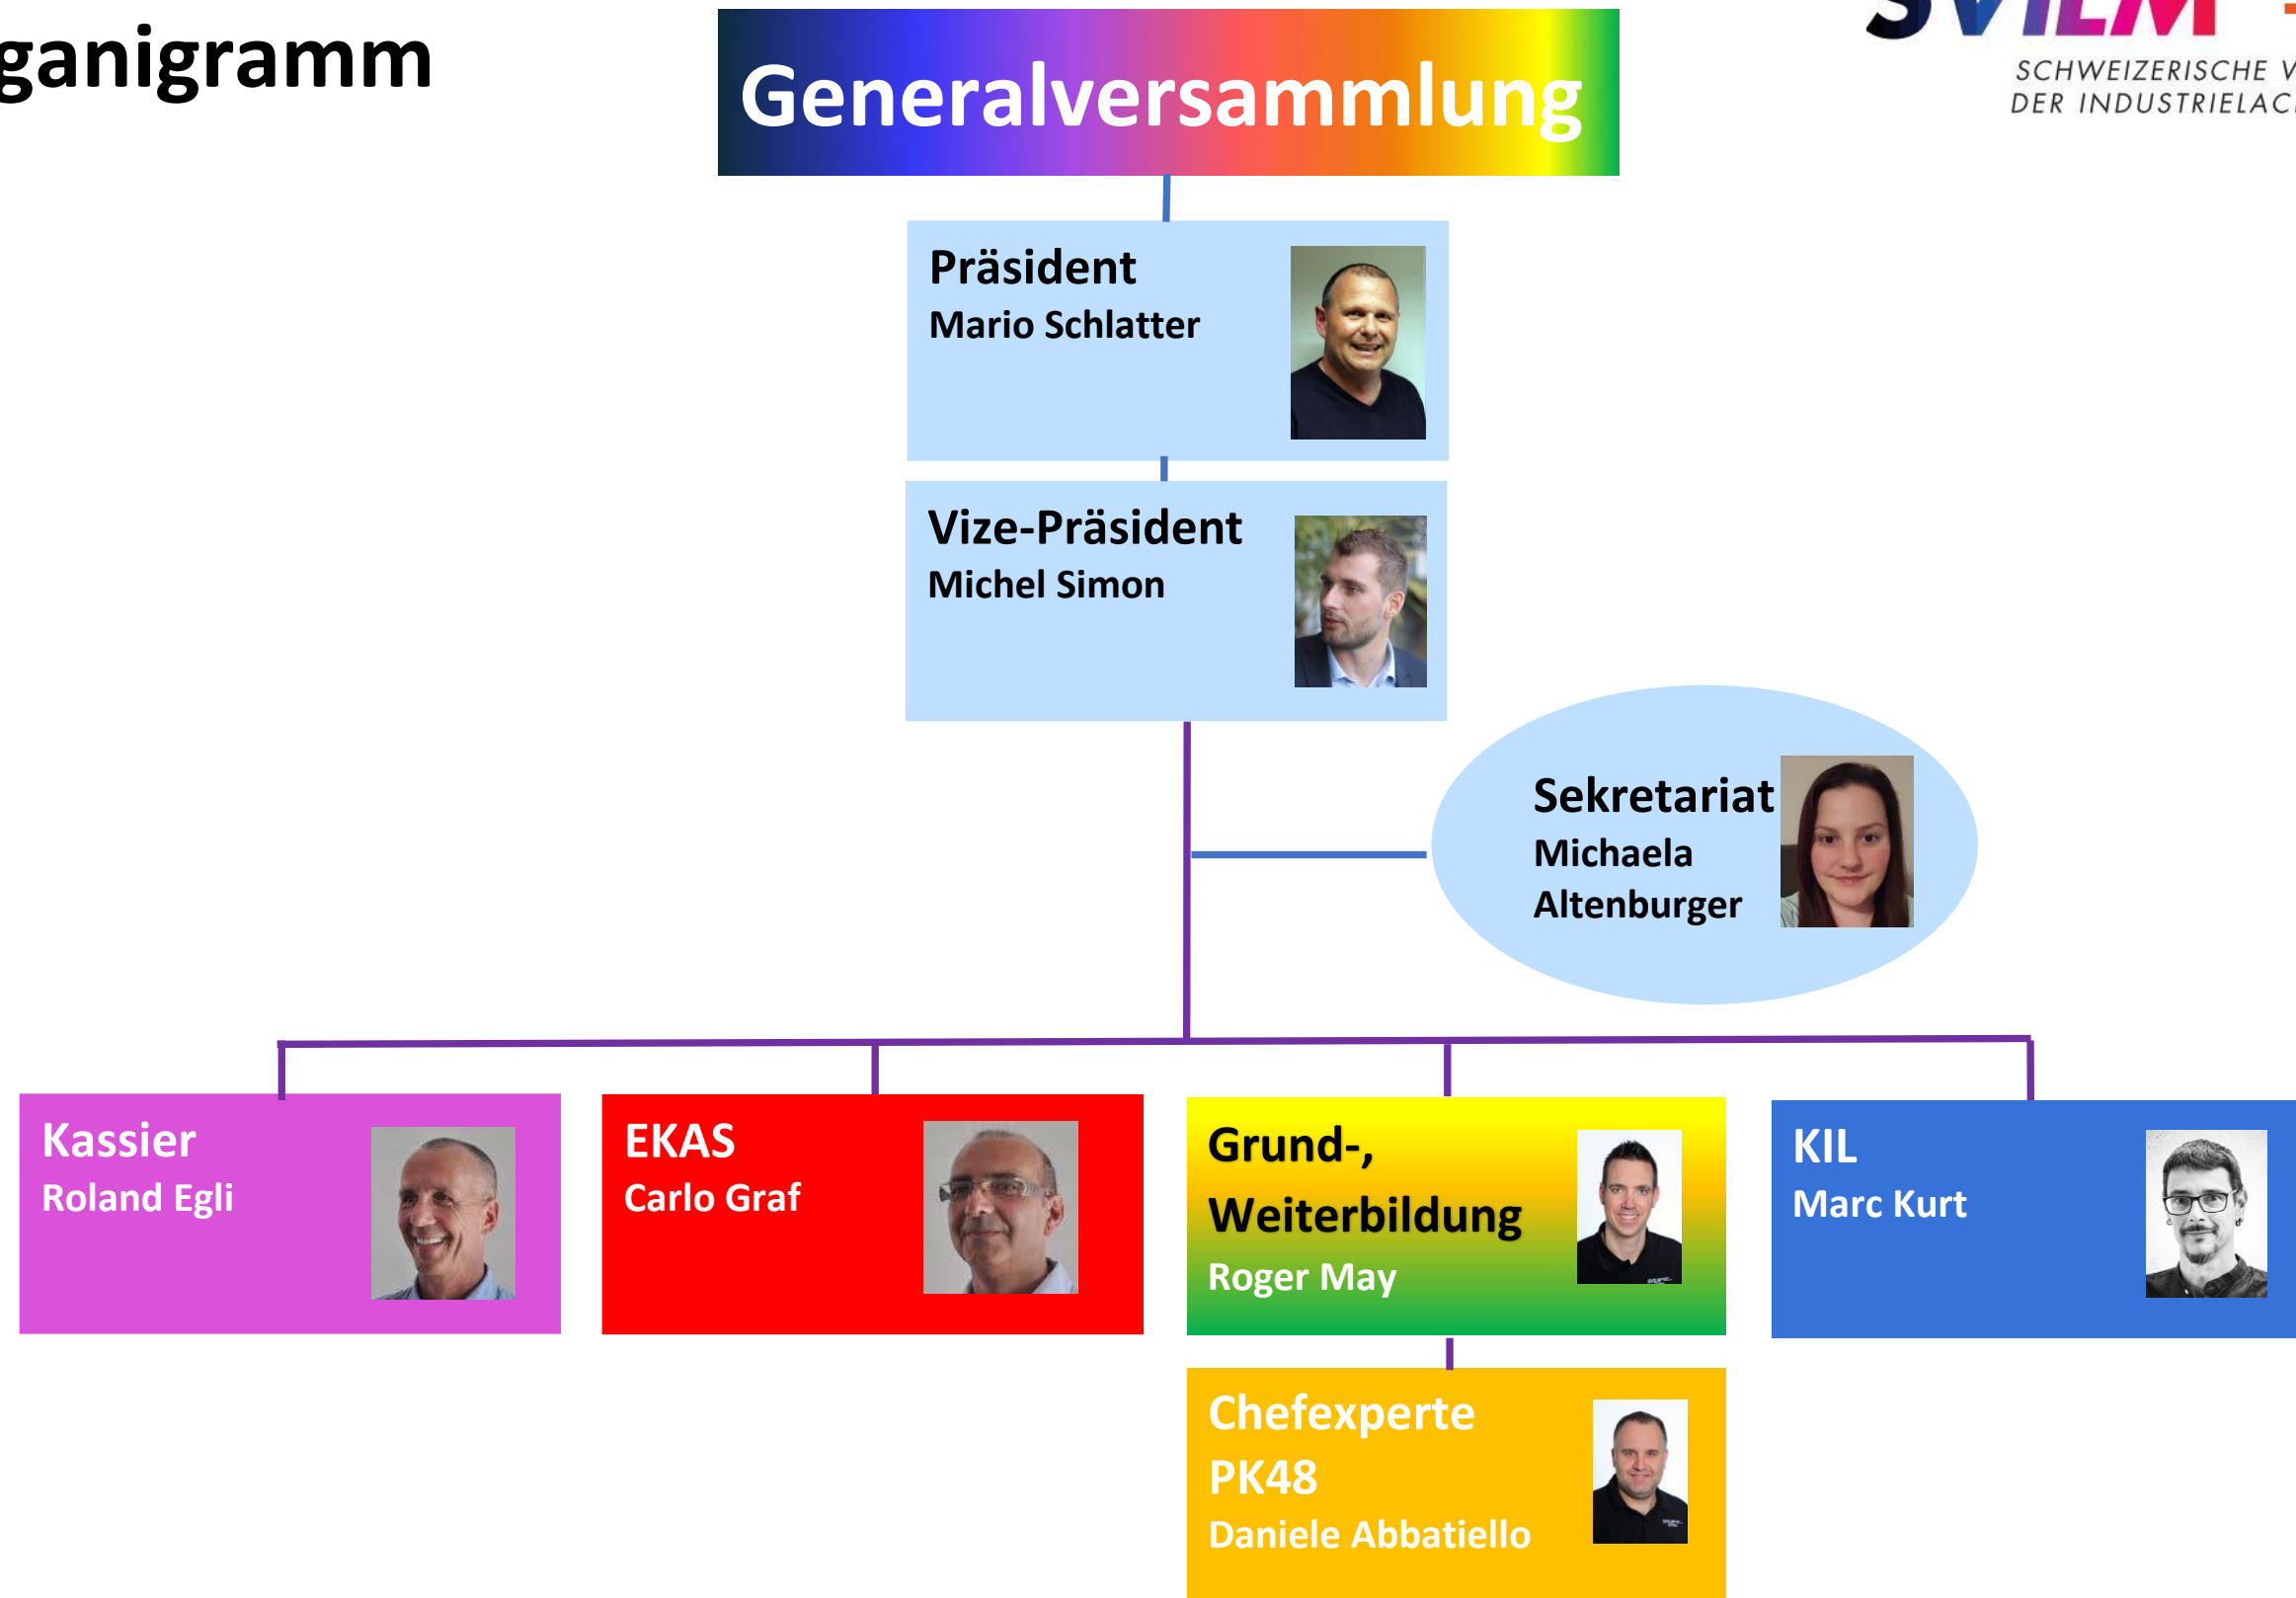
ganigramm

Generalversammlung

SVILM

SCHWEIZERISCHE V
DER INDUSTRIELAC

Präsident
Mario Schlatter

Vize-Präsident
Michel Simon

Sekretariat
Michaela Altenburger

Kassier
Roland Egli

EKAS
Carlo Graf

Grund-, Weiterbildung
Roger May

KIL
Marc Kurt

Chefexperte PK48
Daniele Abbatiello